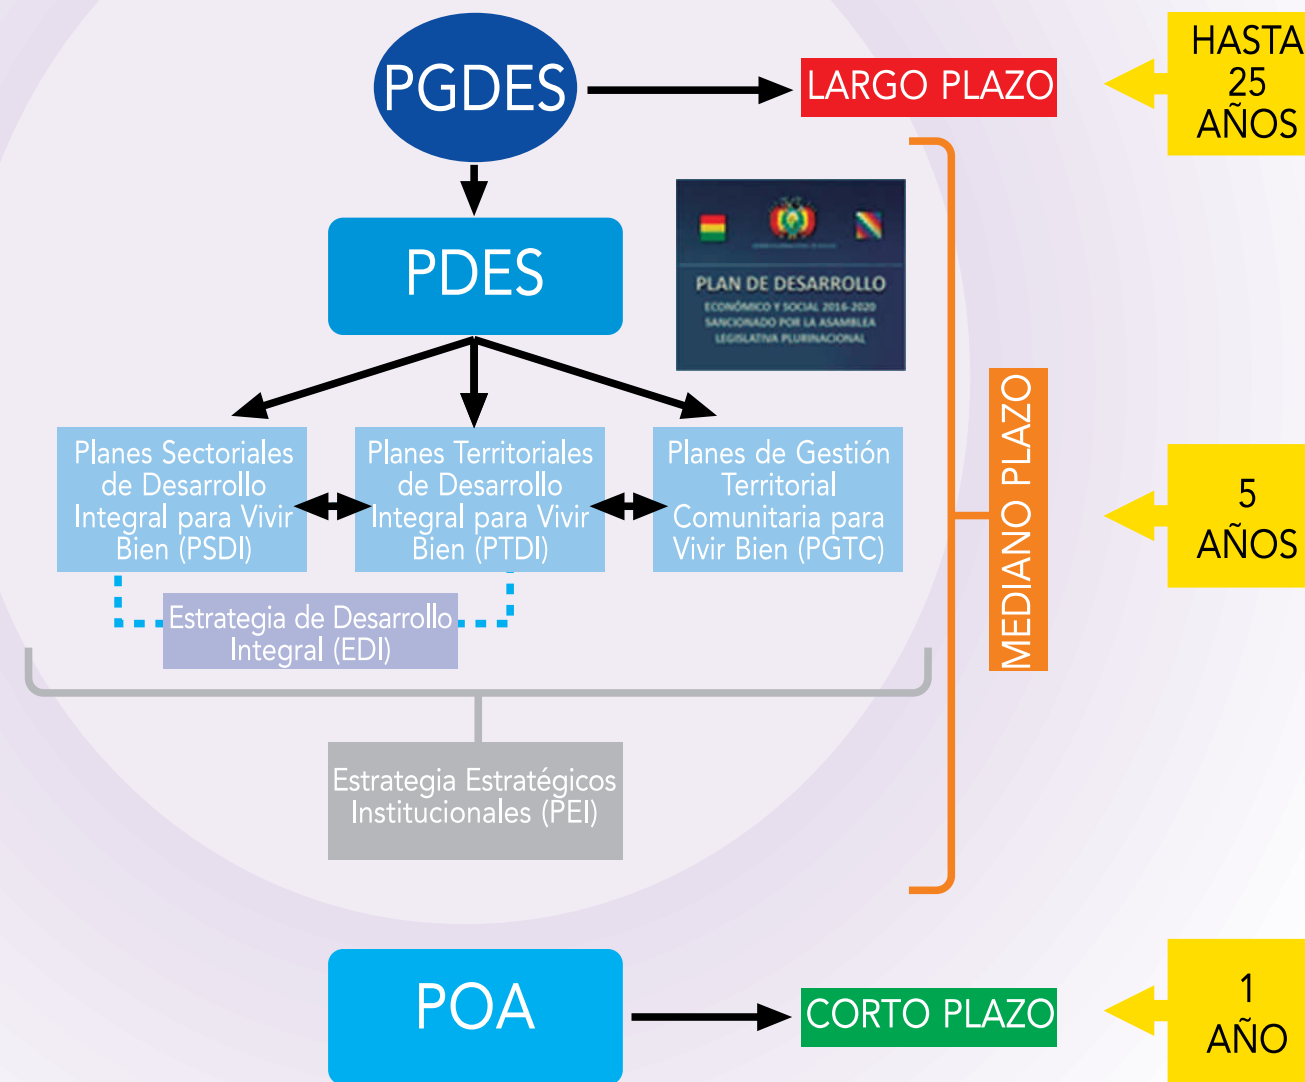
PGDES

LARGO PLAZO

HASTA 25 AÑOS

PDES

PLAN DE DESARROLLO
ECONÓMICO Y SOCIAL 2016-2020
SANCIONADO POR LA ASAMBLEA
LEGISLATIVA PLURINACIONAL

Planes Sectoriales de Desarrollo Integral para Vivir Bien (PSDI)

Planes Territoriales de Desarrollo Integral para Vivir Bien (PTDI)

Planes de Gestión Territorial Comunitaria para Vivir Bien (PGTC)

MEDIANO PLAZO

5 AÑOS

Estrategia de Desarrollo Integral (EDI)

Estrategia Estratégicos Institucionales (PEI)

POA

CORTO PLAZO

1 AÑO